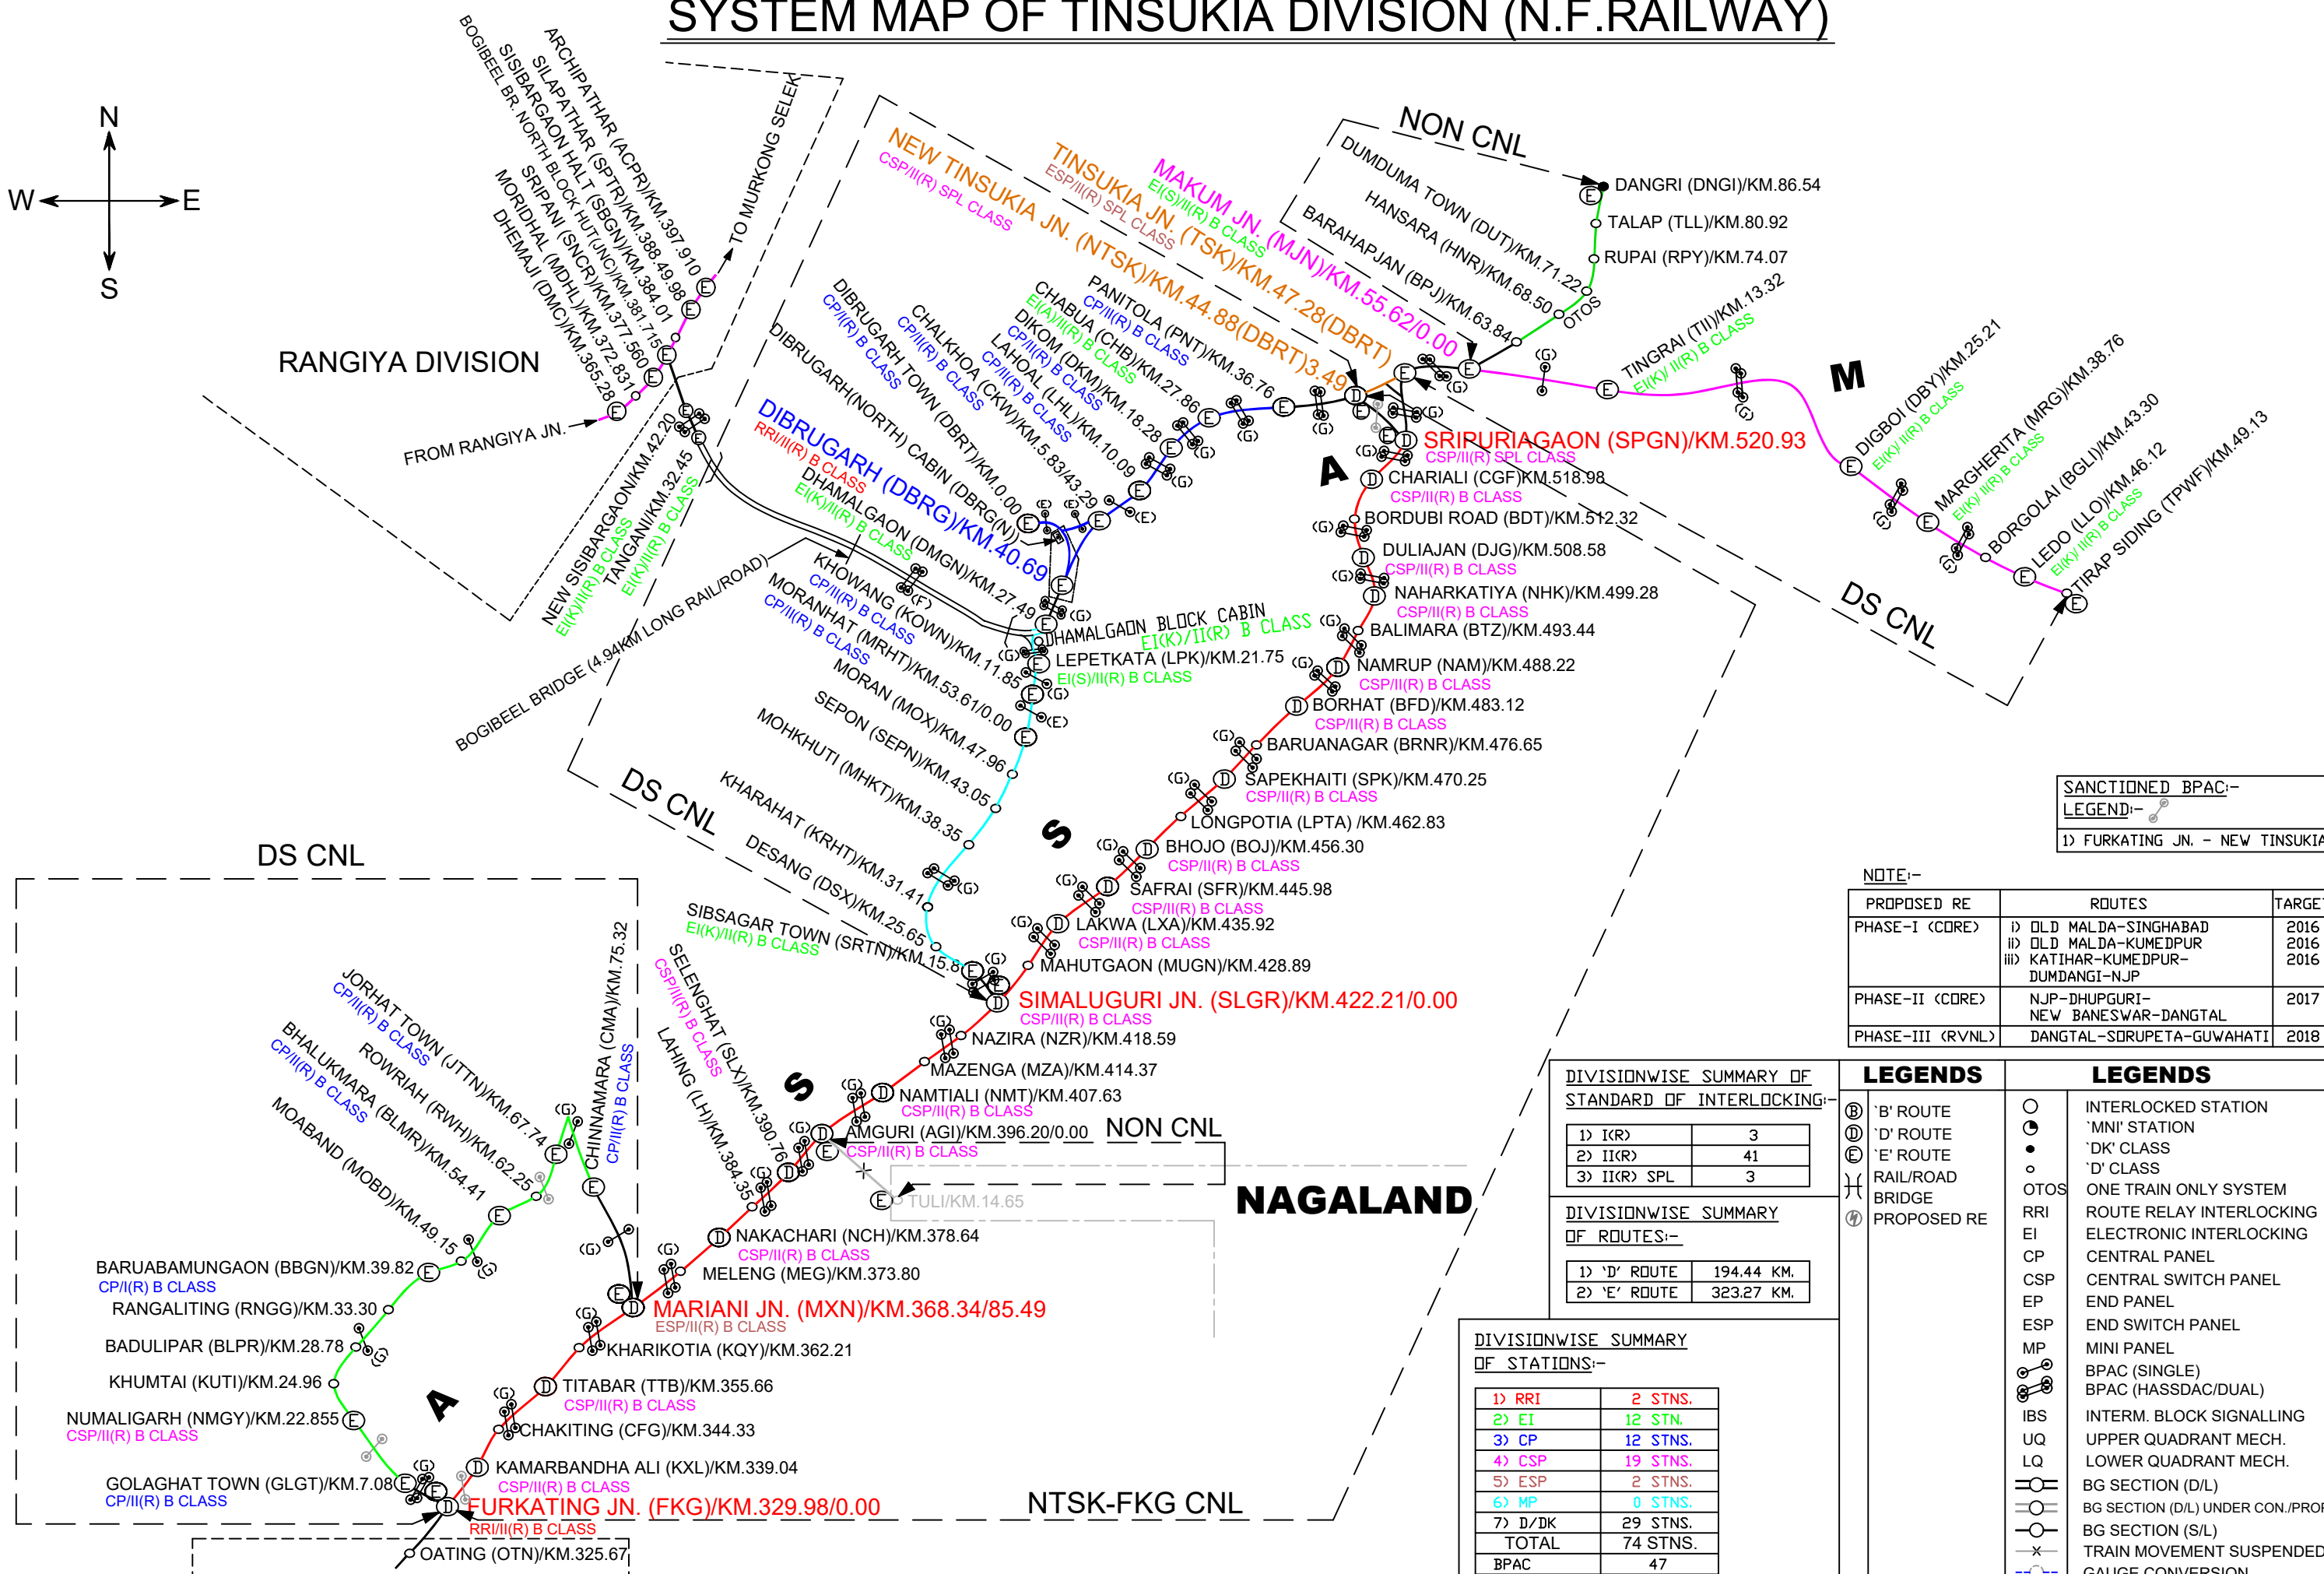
SYSTEM MAP OF TINSUKIA DIVISION (N.F.RAILWAY)

N
W
E
S

RANGIYA DIVISION
FROM RANGIYA JN.
TO MURKONG SELEK
ARCHIPATHAR (ACPR)/KM.397.910
SILAPATHAR (SPTR)/KM.388.49.98
SISIBARGAON HALT (SBGN)/KM.384.01
BOGIBEEL BR. NORTH BLOCK HUT(JNC)/KM.381.715
SRIPANI (SNCR)/KM.377.560
MORIDHAL (MDHL)/KM.372.831
DHEMAJI (DMC)/KM.365.28
NEW SISIBARGAON/KM.42.20
EI(K)/II(R) B CLASS
TANGANI/KM.32.45
EI(K)/II(R) B CLASS
BOGIBEEL BRIDGE (4.94KM LONG RAIL/ROAD)

NEW TINSUKIA JN. (NTSK)/KM.44.88(DBRT)3.49
CSP/II(R) SPL CLASS
TINSUKIA JN. (TSK)/KM.47.28(DBRT)
ESP/II(R) SPL CLASS
MAKUM JN. (MJN)/KM.55.62/0.00
EI(S)/II(R) B CLASS
NON CNL
DUMDUMA TOWN (DUT)/KM.71.22
HANSARA (HNR)/KM.68.50
BARAHAPJAN (BPJ)/KM.63.84
OTOS
DANGRI (DNGI)/KM.86.54
TALAP (TLL)/KM.80.92
RUPAI (RPY)/KM.74.07
TINGRAI (TII)/KM.13.32
EI(K)/ II(R) B CLASS
M
DIGBOI (DBY)/KM.25.21
EI(K)/ II(R) B CLASS
MARGHERITA (MRG)/KM.38.76
EI(K)/ II(R) B CLASS
BORGOLAI (BGLI)/KM.43.30
LEDO (LLO)/KM.46.12
EI(K)/ II(R) B CLASS
TIRAP SIDING (TPWF)/KM.49.13
DS CNL

PANITOLA (PNT)/KM.36.76
CP/II(R) B CLASS
CHABUA (CHB)/KM.27.86
EI(A)/II(R) B CLASS
DIKOM (DKM)/KM.18.28
CP/II(R) B CLASS
LAHOAL (LHL)/KM.10.09
CP/II(R) B CLASS
CHALKHOA (CKW)/KM.5.83/43.29
CP/II(R) B CLASS
DIBRUGARH TOWN (DBRT)/KM.0.00
CP/II(R) B CLASS
DIBRUGARH(NORTH) CABIN (DBRG(N))
DIBRUGARH (DBRG)/KM.40.69
RRI/II(R) B CLASS
DHAMALGAON (DMGN)/KM.27.49
EI(K)/II(R) B CLASS
DHAMALGAON BLOCK CABIN
EI(K)/II(R) B CLASS
KHOWANG (KOWN)/KM.11.85
CP/II(R) B CLASS
LEPETKATA (LPK)/KM.21.75
EI(S)/II(R) B CLASS
MORANHAT (MRHT)/KM.53.61/0.00
CP/II(R) B CLASS
MORAN (MOX)/KM.47.96
SEPON (SEPN)/KM.43.05
MOHKHUTI (MHKT)/KM.38.35
KHARAHAT (KRHT)/KM.31.41
DESANG (DSX)/KM.25.65
SIBSAGAR TOWN (SRTN)/KM.15.6
EI(K)/II(R) B CLASS
DS CNL

SRIPURIAGAON (SPGN)/KM.520.93
CSP/II(R) SPL CLASS
A
CHARIALI (CGF)KM.518.98
CSP/II(R) B CLASS
BORDUBI ROAD (BDT)/KM.512.32
DULIAJAN (DJG)/KM.508.58
CSP/II(R) B CLASS
NAHARKATIYA (NHK)/KM.499.28
CSP/II(R) B CLASS
BALIMARA (BTZ)/KM.493.44
NAMRUP (NAM)/KM.488.22
CSP/II(R) B CLASS
BORHAT (BFD)/KM.483.12
CSP/II(R) B CLASS
BARUANAGAR (BRNR)/KM.476.65
SAPEKHAITI (SPK)/KM.470.25
CSP/II(R) B CLASS
LONGPOTIA (LPTA) /KM.462.83
S
BHOJO (BOJ)/KM.456.30
CSP/II(R) B CLASS
SAFRAI (SFR)/KM.445.98
CSP/II(R) B CLASS
LAKWA (LXA)/KM.435.92
CSP/II(R) B CLASS
MAHUTGAON (MUGN)/KM.428.89
SIMALUGURI JN. (SLGR)/KM.422.21/0.00
CSP/II(R) B CLASS
NAZIRA (NZR)/KM.418.59
MAZENGA (MZA)/KM.414.37
S
NAMTIALI (NMT)/KM.407.63
CSP/II(R) B CLASS
AMGURI (AGI)/KM.396.20/0.00
CSP/II(R) B CLASS
NON CNL
TULI/KM.14.65
NAGALAND
SELENGHAT (SLX)/KM.390.76
CSP/II(R) B CLASS
LAHING (LH)/KM.384.35
NAKACHARI (NCH)/KM.378.64
CSP/II(R) B CLASS
MELENG (MEG)/KM.373.80
MARIANI JN. (MXN)/KM.368.34/85.49
ESP/II(R) B CLASS
KHARIKOTIA (KQY)/KM.362.21
TITABAR (TTB)/KM.355.66
CSP/II(R) B CLASS
CHAKITING (CFG)/KM.344.33
KAMARBANDHA ALI (KXL)/KM.339.04
CSP/II(R) B CLASS
FURKATING JN. (FKG)/KM.329.98/0.00
RRI/II(R) B CLASS
OATING (OTN)/KM.325.67
NTSK-FKG CNL

DS CNL
JORHAT TOWN (JTTN)/KM.67.74
CP/II(R) B CLASS
CHINNAMARA (CMA)/KM.75.32
CP/II(R) B CLASS
ROWRIAH (RWH)/KM.62.25
BHALUKMARA (BLMR)/KM.54.41
CP/II(R) B CLASS
MOABAND (MOBD)/KM.49.15
BARUABAMUNGAON (BBGN)/KM.39.82
CP/I(R) B CLASS
RANGALITING (RNGG)/KM.33.30
BADULIPAR (BLPR)/KM.28.78
KHUMTAI (KUTI)/KM.24.96
A
NUMALIGARH (NMGY)/KM.22.855
CSP/II(R) B CLASS
GOLAGHAT TOWN (GLGT)/KM.7.08
CP/II(R) B CLASS

SANCTIONED BPAC:-
LEGEND:-
1) FURKATING JN. - NEW TINSUKIA

NOTE:-
| PROPOSED RE | ROUTES | TARGE |
|---|---|---|
| PHASE-I (CORE) | i) OLD MALDA-SINGHABAD ii) OLD MALDA-KUMEDPUR iii) KATIHAR-KUMEDPUR-DUMDANGI-NJP | 2016 2016 2016 |
| PHASE-II (CORE) | NJP-DHUPGURI-NEW BANESWAR-DANGTAL | 2017 |
| PHASE-III (RVNL) | DANGTAL-SORUPETA-GUWAHATI | 2018 |

DIVISIONWISE SUMMARY OF STANDARD OF INTERLOCKING:-
| 1) I(R) | 3 |
|---|---|
| 2) II(R) | 41 |
| 3) II(R) SPL | 3 |

DIVISIONWISE SUMMARY OF ROUTES:-
| 1) 'D' ROUTE | 194.44 KM. |
|---|---|
| 2) 'E' ROUTE | 323.27 KM. |

DIVISIONWISE SUMMARY OF STATIONS:-
| 1) RRI | 2 STNS. |
|---|---|
| 2) EI | 12 STN. |
| 3) CP | 12 STNS. |
| 4) CSP | 19 STNS. |
| 5) ESP | 2 STNS. |
| 6) MP | 0 STNS. |
| 7) D/DK | 29 STNS. |
| TOTAL | 74 STNS. |
| BPAC | 47 |

LEGENDS
'B' ROUTE
'D' ROUTE
'E' ROUTE
RAIL/ROAD BRIDGE
PROPOSED RE

LEGENDS
INTERLOCKED STATION
'MNI' STATION
'DK' CLASS
'D' CLASS
OTOS ONE TRAIN ONLY SYSTEM
RRI ROUTE RELAY INTERLOCKING
EI ELECTRONIC INTERLOCKING
CP CENTRAL PANEL
CSP CENTRAL SWITCH PANEL
EP END PANEL
ESP END SWITCH PANEL
MP MINI PANEL
BPAC (SINGLE)
BPAC (HASSDAC/DUAL)
IBS INTERM. BLOCK SIGNALLING
UQ UPPER QUADRANT MECH.
LQ LOWER QUADRANT MECH.
BG SECTION (D/L)
BG SECTION (D/L) UNDER CON./PROP
BG SECTION (S/L)
TRAIN MOVEMENT SUSPENDED
GAUGE CONVERSION